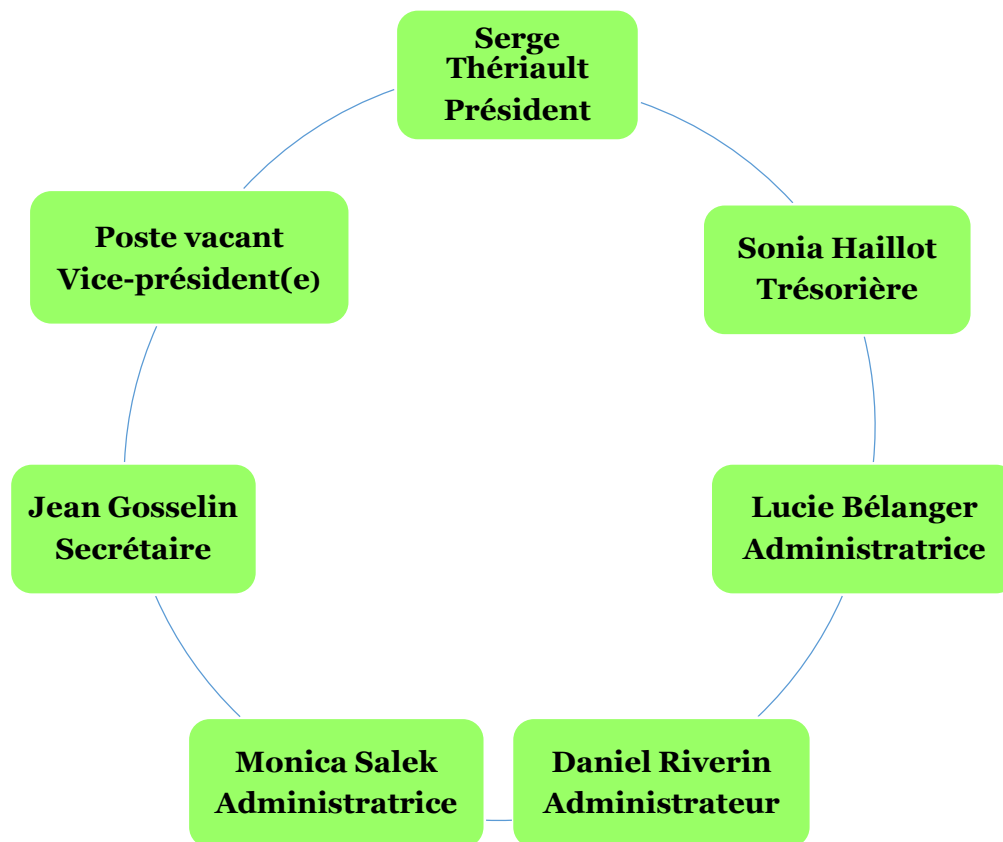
Serge Thériault
Président

Sonia Haillot
Trésorière

Lucie Bélanger
Administratrice

Daniel Riverin
Administrateur

Monica Salek
Administratrice

Jean Gosselin
Secrétaire

Poste vacant
Vice-président(e)